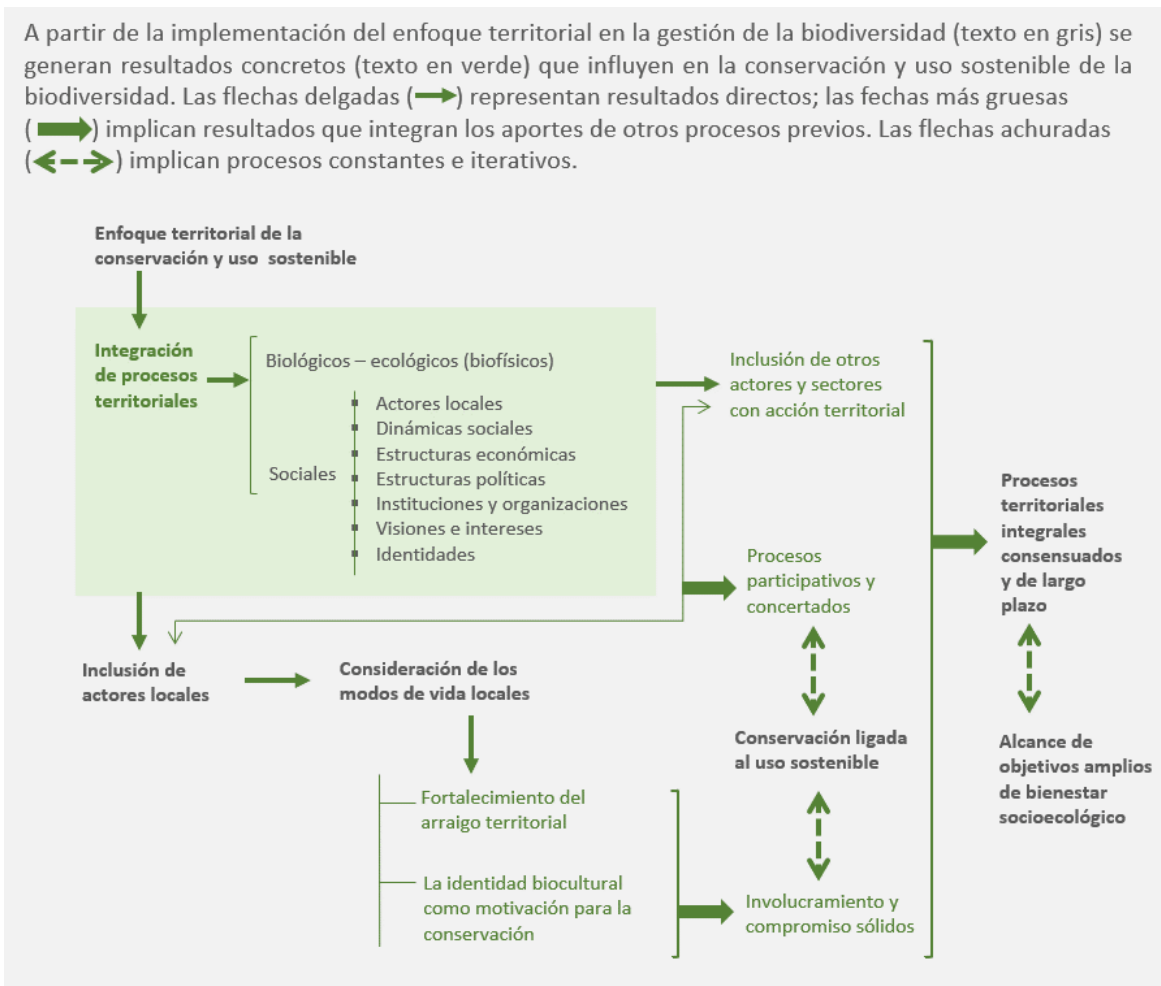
A partir de la implementación del enfoque territorial en la gestión de la biodiversidad (texto en gris) se generan resultados concretos (texto en verde) que influyen en la conservación y uso sostenible de la biodiversidad. Las flechas delgadas (→) representan resultados directos; las fechas más gruesas (➡) implican resultados que integran los aportes de otros procesos previos. Las flechas achuradas (⇠⇢) implican procesos constantes e iterativos.

Enfoque territorial de la conservación y uso sostenible

Integración de procesos territoriales

Biológicos – ecológicos (biofísicos)

Sociales

Actores locales
Dinámicas sociales
Estructuras económicas
Estructuras políticas
Instituciones y organizaciones
Visiones e intereses
Identidades

Inclusión de otros actores y sectores con acción territorial

Procesos participativos y concertados

Procesos territoriales integrales consensuados y de largo plazo

Inclusión de actores locales

Consideración de los modos de vida locales

Conservación ligada al uso sostenible

Alcance de objetivos amplios de bienestar socioecológico

Fortalecimiento del arraigo territorial

La identidad biocultural como motivación para la conservación

Involucramiento y compromiso sólidos